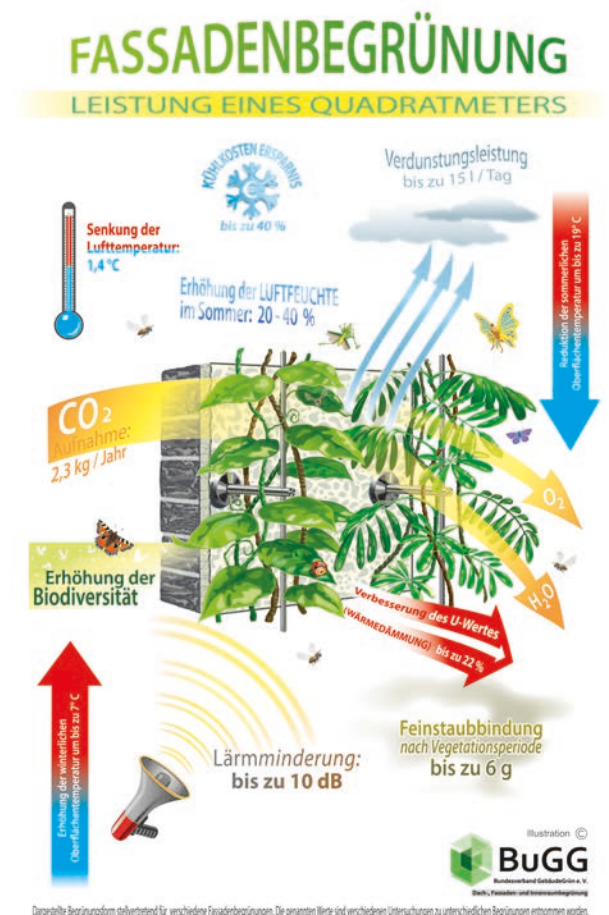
FASSADENBEGRÜNUNG

LEISTUNG EINES QUADRATMETERS

KÜHLKOSTEN ERSPARNIS
bis zu 40 %

Verdunstungsleistung
bis zu 15 l / Tag

Senkung der Lufttemperatur: 1,4 °C

Erhöhung der LUFTFEUCHTE im Sommer: 20 - 40 %

Reduktion der sommerlichen Oberflächentemperatur um bis zu 19 °C

$CO_2$ Aufnahme: 2,3 kg / Jahr

$O_2$

$H_2O$

Erhöhung der Biodiversität

Verbesserung des U-Wertes (WÄRMEDÄMMUNG) bis zu 22 %

Erhöhung der winterlichen Oberflächentemperatur um bis zu 7 °C

Feinstaubbindung
nach Vegetationsperiode
bis zu 6 g

Lärmminderung:
bis zu 10 dB

Illustration ©
BuGG
Bundesverband GebäudeGrün e. V.
Dach-, Fassaden- und Innenraumbegrünung

Dargestellte Begrünungsform stellvertretend für verschiedene Fassadenbegrünungen. Die genannten Werte sind verschiedenen Untersuchungen zu unterschiedlichen Begrünungen entnommen worden.